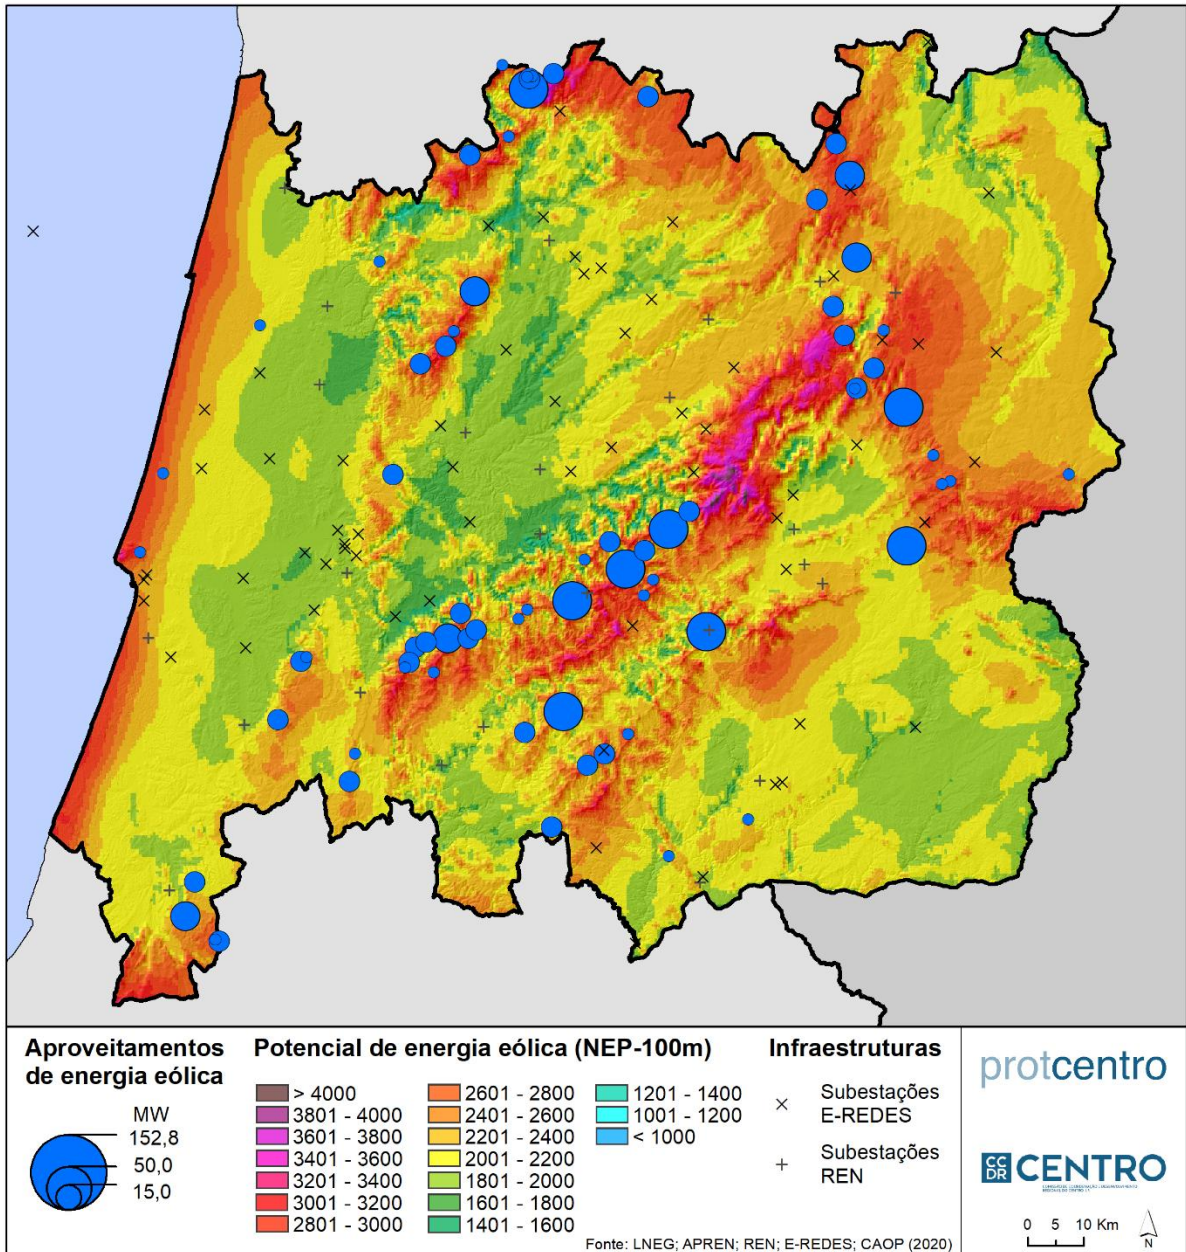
Aproveitamentos de energia eólica

MW
152,8
50,0
15,0

Potencial de energia eólica (NEP-100m)

> 4000
3801 - 4000
3601 - 3800
3401 - 3600
3201 - 3400
3001 - 3200
2801 - 3000
2601 - 2800
2401 - 2600
2201 - 2400
2001 - 2200
1801 - 2000
1601 - 1800
1401 - 1600
1201 - 1400
1001 - 1200
< 1000

Infraestruturas

Subestações E-REDES

Subestações REN

protcentro

CCDR CENTRO

0 5 10 Km

N

Fonte: LNEG; APREN; REN; E-REDES; CAOP (2020)